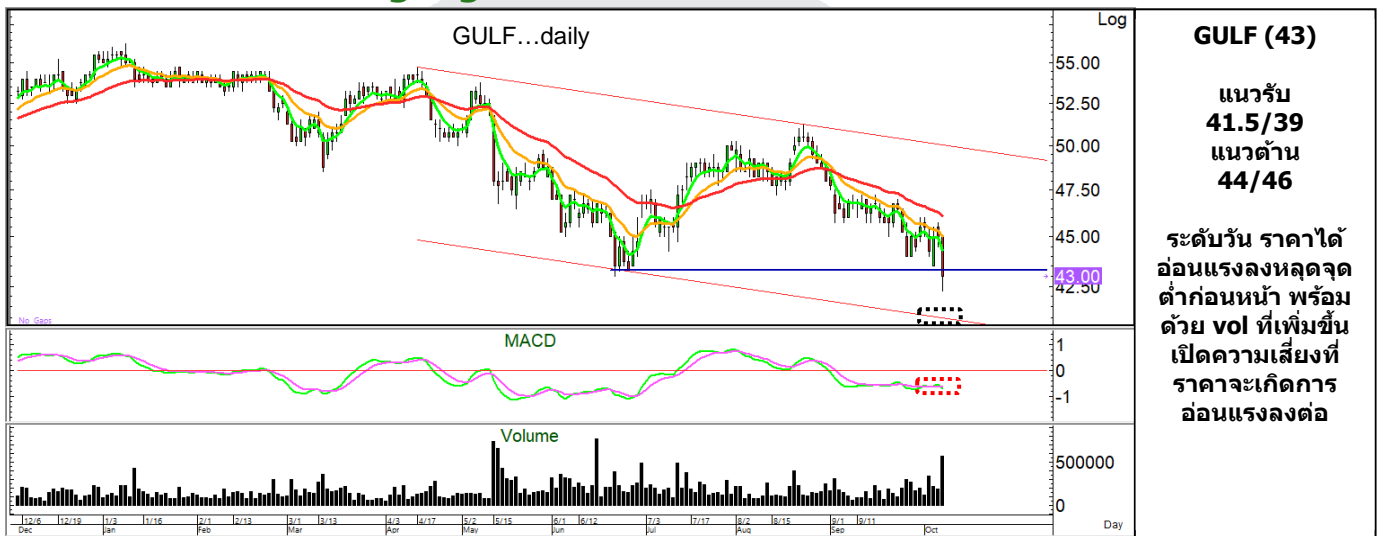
GULF…daily

Log

55.00
52.50
50.00
47.50
45.00
43.00
42.50

No Gaps

MACD

1
0
-1

Volume

500000
0

12/6 12/19 1/3 1/16 2/1 2/13 3/1 3/13 4/3 4/17 5/2 5/15 6/1 6/12 7/3 7/17 8/2 8/15 9/1 9/11
Dec Jan Feb Mar Apr May Jun Jul Aug Sep Oct

Day

GULF (43)

แนวรับ
41.5/39
แนวต้าน
44/46

ระดับวัน ราคาได้อ่อนแรงลงหลุดจุดต่ำก่อนหน้า พร้อมด้วย vol ที่เพิ่มขึ้น เปิดความเสี่ยงที่ราคาจะเกิดการอ่อนแรงลงต่อ